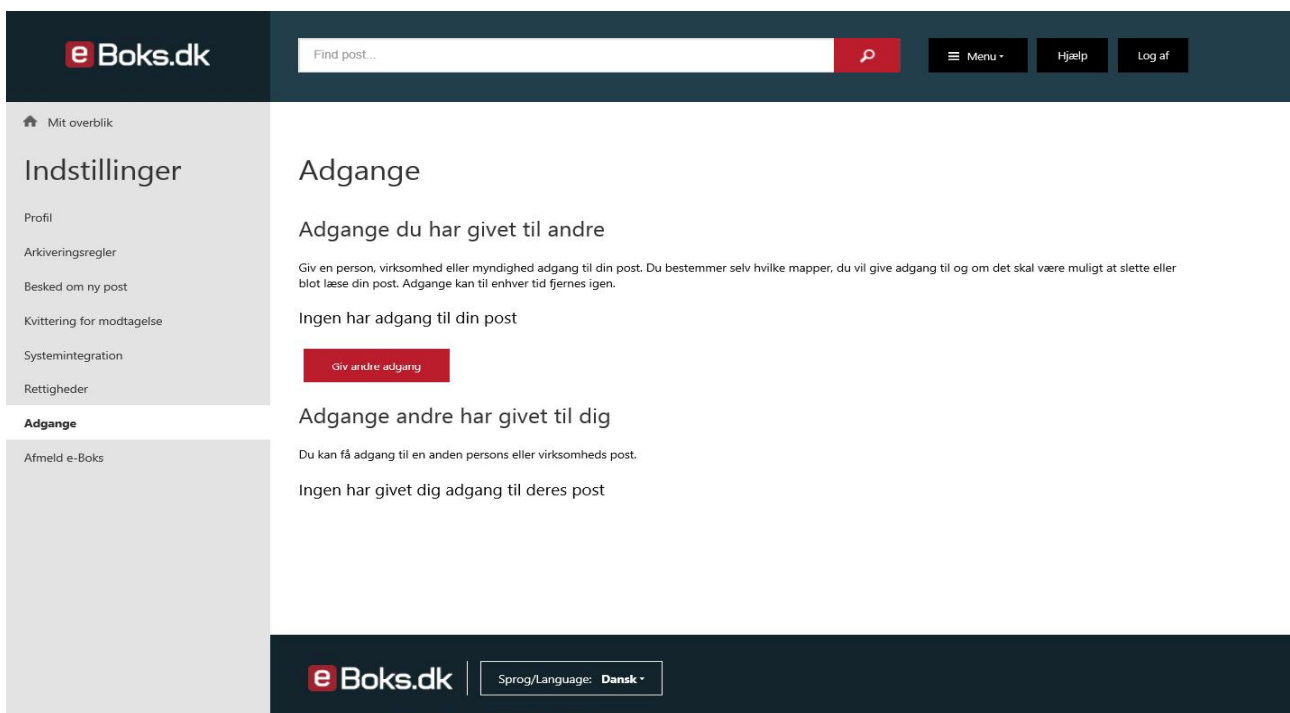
e Boks.dk

Find post...

Menu

Hjælp

Log af

Mit overblik

Indstillinger

Profil

Arkiveringsregler

Besked om ny post

Kvittering for modtagelse

Systemintegration

Rettigheder

Adgange

Afmeld e-Boks

Adgange

Adgange du har givet til andre

Giv en person, virksomhed eller myndighed adgang til din post. Du bestemmer selv hvilke mapper, du vil give adgang til og om det skal være muligt at slette eller blot læse din post. Adgange kan til enhver tid fjernes igen.

Ingen har adgang til din post

Giv andre adgang

Adgange andre har givet til dig

Du kan få adgang til en anden persons eller virksomheds post.

Ingen har givet dig adgang til deres post

e Boks.dk

Sprog/Language: Dansk